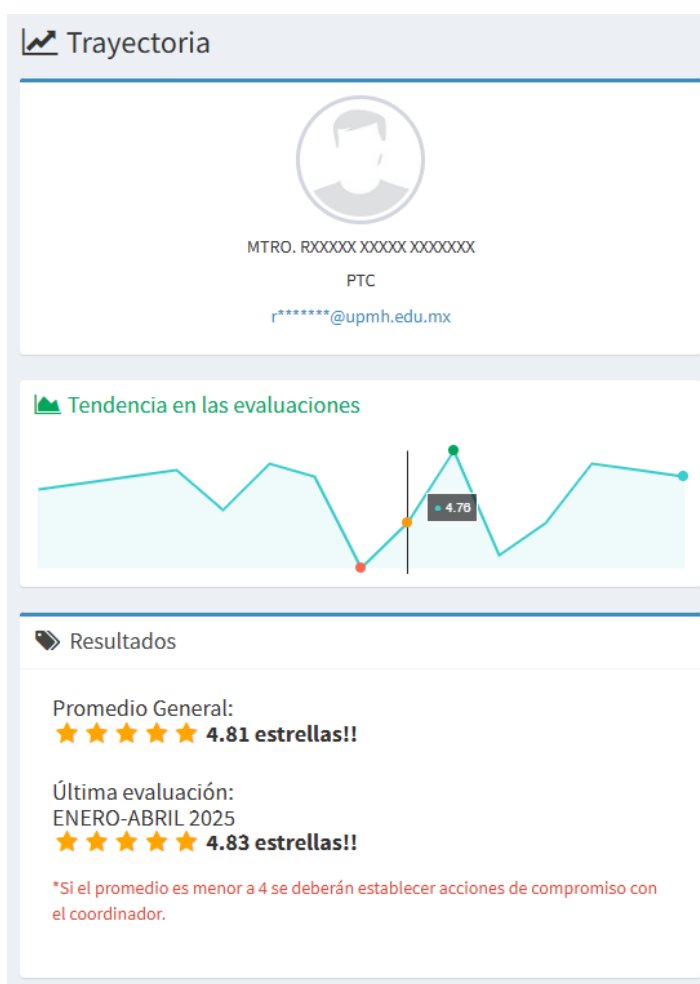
Trayectoria

MTRO. RXXXXX XXXXX XXXXXXX

PTC

r*******@upmh.edu.mx

Tendencia en las evaluaciones

4.76

Resultados

Promedio General:
4.81 estrellas!!

Última evaluación:
ENERO-ABRIL 2025
4.83 estrellas!!

*Si el promedio es menor a 4 se deberán establecer acciones de compromiso con el coordinador.